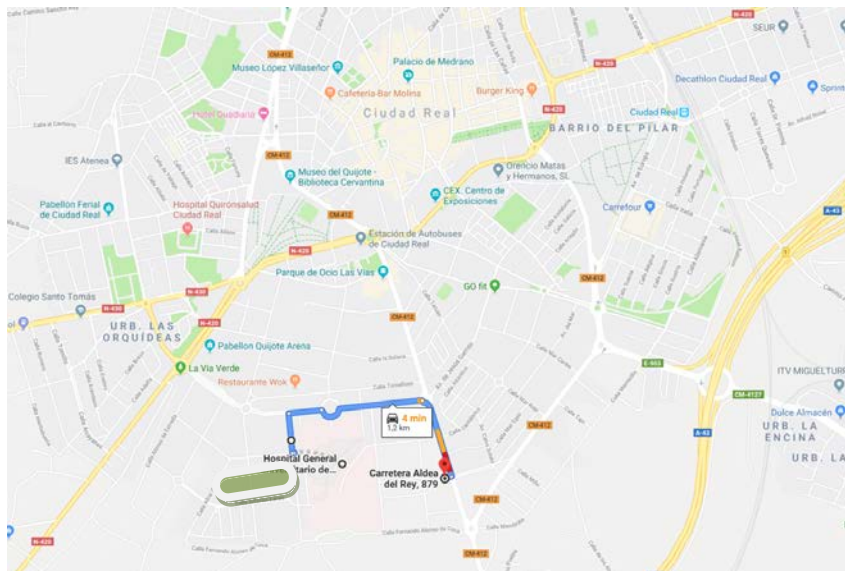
N-420
SEUR
CM-412
Palacio de Medrano
Museo López Villaseñor
Decathlon Ciudad Real
Sprint
Cafetería Bar Molina
Burger King
N-420
Ciudad Real
Hotel Guadiana
Ciudad Real
BARRIO DEL PILAR
IES Atenea
CM-412
Museo del Quijote - Biblioteca Cervantina
Orencio Matas y Hermanos, SL.
CEX. Centro de Exposiciones
Pabellon Ferial de Ciudad Real
Hospital Quirónsalud Ciudad Real
Carrefour
CM-412
A-43
N-420
Estación de Autobuses de Ciudad Real
Parque de Ocio Las Vías
CM-412
N-430
GO fit
Colegio Santo Tomás
N-420
CM-412
URB. LAS ORQUÍDEAS
Pabellon Quijote Arena
E-902
La Vía Verde
Restaurante Wok
ITV MIGUELTURRA
CM-4127
4 min
1,2 km
Dulce Almacén
URB. LA ENCINA
Hospital General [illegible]tario de...
Carretera Aldea del Rey, 879
CM-412
A-43
URB. LA
CM-412
N-420
CM-412